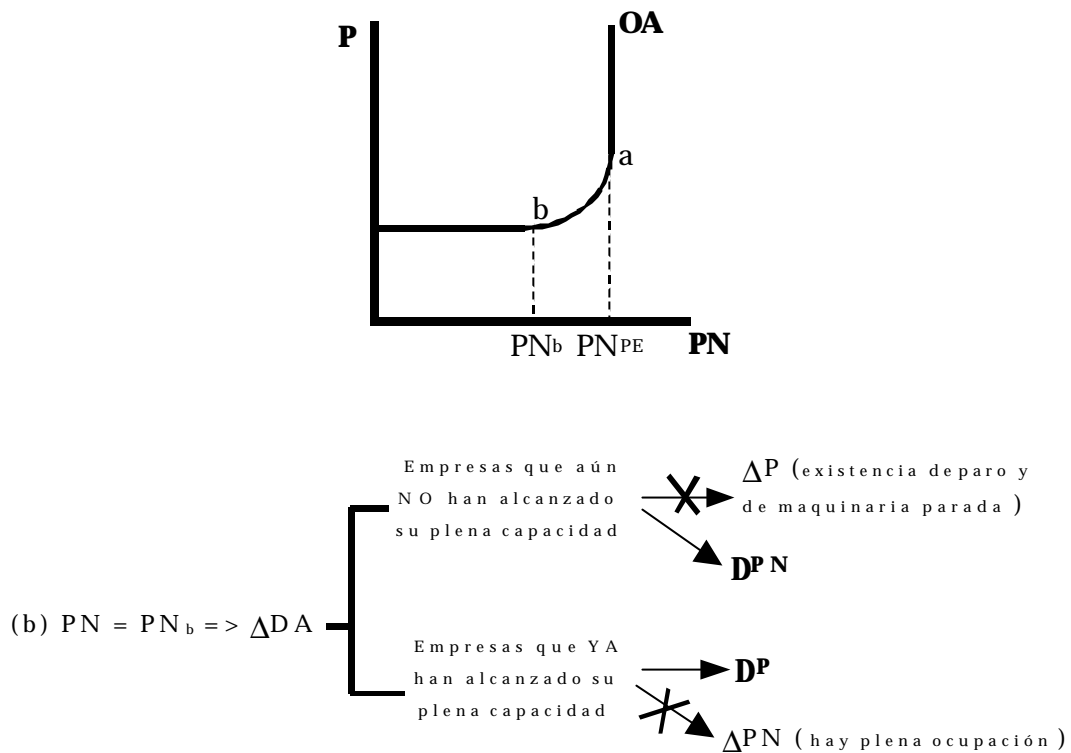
P

OA

a

b

$PN_b$ $PN_{PE}$ PN

Empresas que aún NO han alcanzado su plena capacidad

$\Delta$P (existencia deparo y de maquinaria parada)

DP N

(b) PN = $PN_b$ => $\Delta$DA

Empresas que YA han alcanzado su plena capacidad

DP

$\Delta$PN (hay plena ocupación)